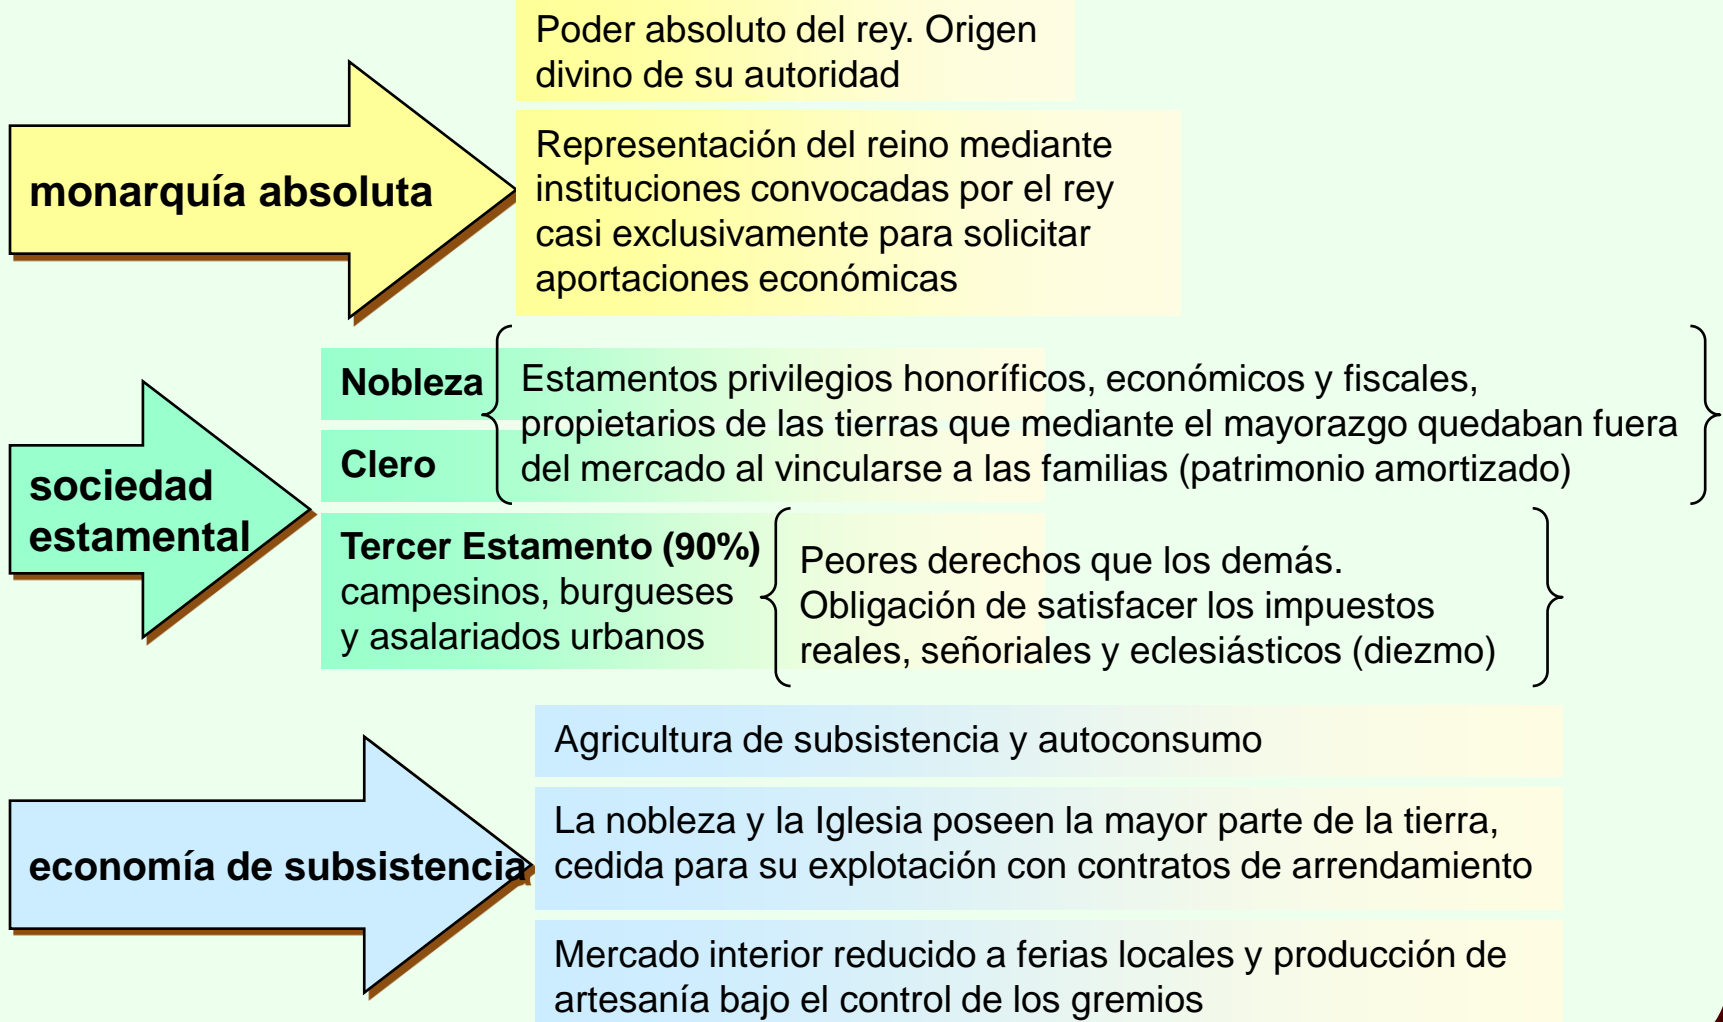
monarquía absoluta

Poder absoluto del rey. Origen divino de su autoridad

Representación del reino mediante instituciones convocadas por el rey casi exclusivamente para solicitar aportaciones económicas

sociedad estamental

Nobleza

Clero

Estamentos privilegios honoríficos, económicos y fiscales, propietarios de las tierras que mediante el mayorazgo quedaban fuera del mercado al vincularse a las familias (patrimonio amortizado)

Tercer Estamento (90%) campesinos, burgueses y asalariados urbanos

Peores derechos que los demás. Obligación de satisfacer los impuestos reales, señoriales y eclesiásticos (diezmo)

economía de subsistencia

Agricultura de subsistencia y autoconsumo

La nobleza y la Iglesia poseen la mayor parte de la tierra, cedida para su explotación con contratos de arrendamiento

Mercado interior reducido a ferias locales y producción de artesanía bajo el control de los gremios